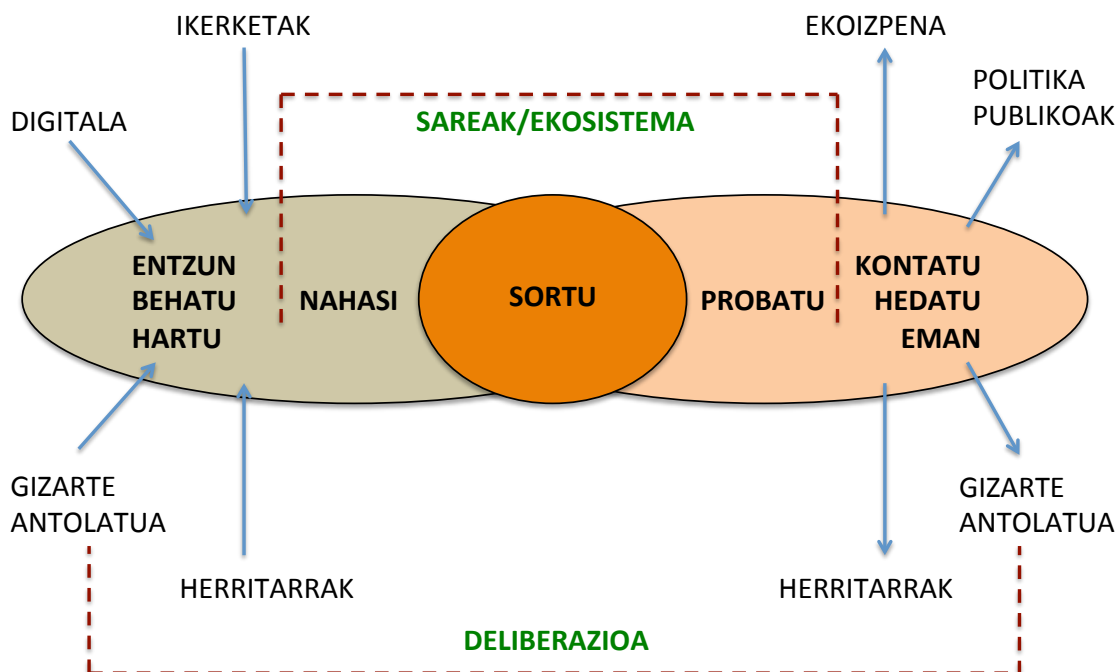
IKERKETAK

EKOIZPENA

DIGITALA

SAREAK/EKOSISTEMA

POLITIKA PUBLIKOAK

ENTZUN
BEHATU
HARTU

NAHASI

SORTU

PROBATU

KONTATU
HEDATU
EMAN

GIZARTE ANTOLATUA

GIZARTE ANTOLATUA

HERRITARRAK

HERRITARRAK

DELIBERAZIOA